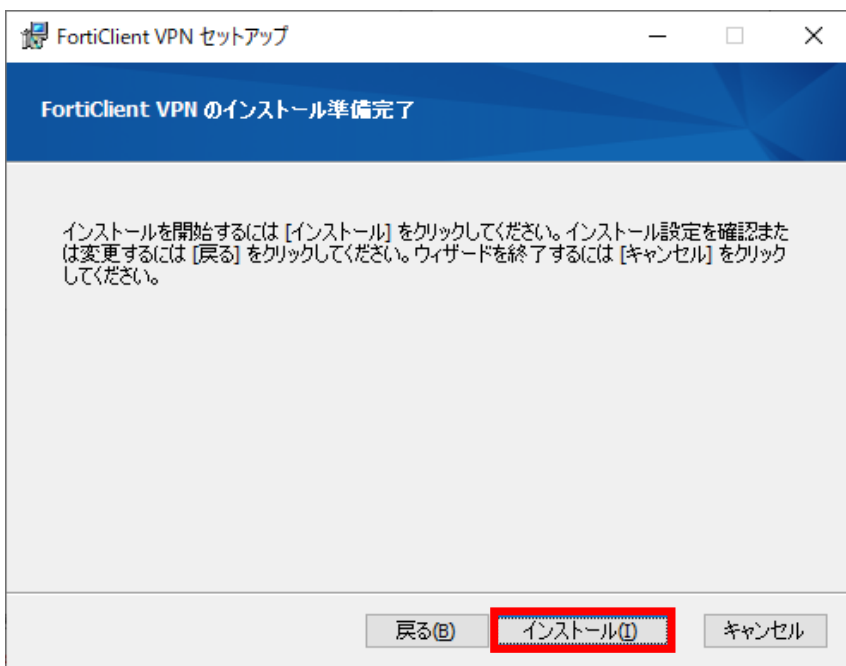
FortiClient VPN セットアップ

FortiClient VPN のインストール準備完了

インストールを開始するには [インストール] をクリックしてください。インストール設定を確認または変更するには [戻る] をクリックしてください。ウィザードを終了するには [キャンセル] をクリックしてください。

戻る(B)
インストール(I)
キャンセル